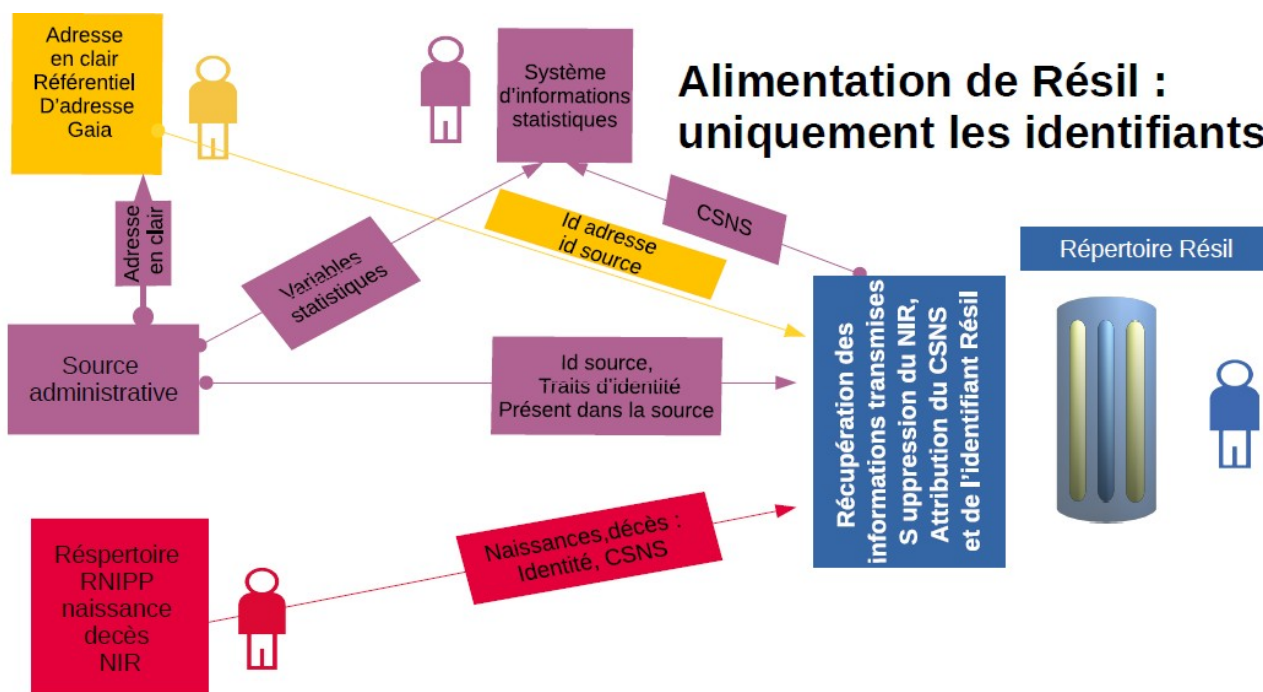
Alimentation de Résil : uniquement les identifiants

Adresse en clair Référentiel D'adresse Gaia

Système d'informations statistiques

Adresse en clair

Variables statistiques

Id adresse id source

CSNS

Répertoire Résil

Source administrative

Id source, Traits d'identité Présent dans la source

Récupération des informations transmises S uppression du NIR, Attribution du CSNS et de l'identifiant Résil

Réspertoire RNIPP naissance decès NIR

Naissances,décès : Identité, CSNS